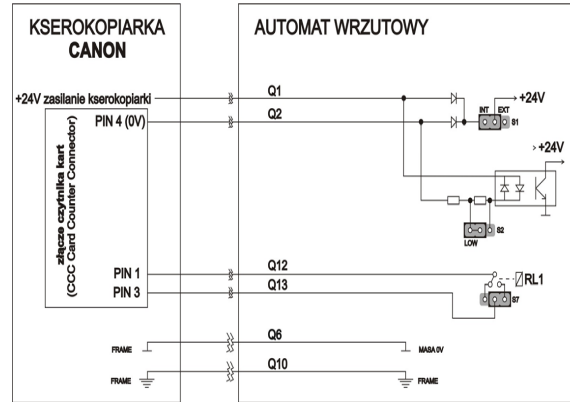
KSEROKOPIARKA
CANON

AUTOMAT WRZUTOWY

+24V zasilanie kserokopiarki

PIN 4 (0V)

złącze czytnika kart
(CCC Card Counter Connector)

PIN 1

PIN 3

Q1

Q2

INT EXT

S1

+24V

+24V

LOW

S2

Q12

Q13

RL1

S7

FRAME

Q6

MASA 0V

FRAME

Q10

FRAME